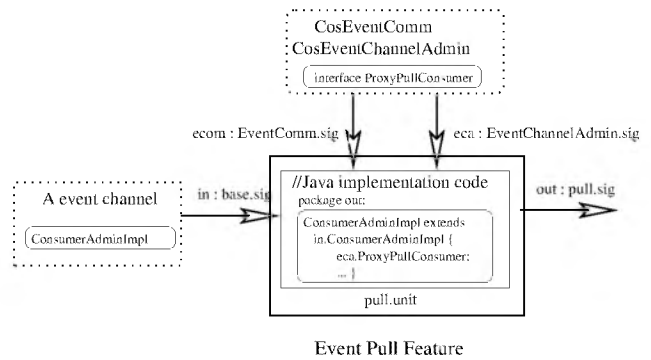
CosEventComm
CosEventChannelAdmin

interface ProxyPullConsumer

ecom : EventComm.sig

eca : EventChannelAdmin.sig

A event channel

ConsumerAdminImpl

in : base.sig

//Java implementation code

package out;

ConsumerAdminImpl extends
in.ConsumerAdminImpl {
eca.ProxyPullConsumer;
... }

pull.unit

out : pull.sig

Event Pull Feature